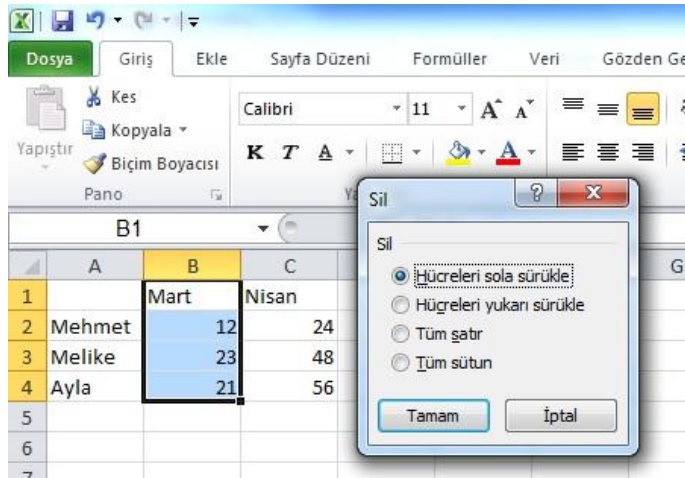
Dosya Giriş Ekle Sayfa Düzeni Formüller Veri Gözden Ge

Kes
Kopyala
Yapıştır
Biçim Boyacısı
Pano

Calibri 11 A A
K T A

B1

| | A | B | C |
|---|---|---|---|
| 1 | | Mart | Nisan |
| 2 | Mehmet | 12 | 24 |
| 3 | Melike | 23 | 48 |
| 4 | Ayla | 21 | 56 |
| 5 | | | |
| 6 | | | |
| 7 | | | |

G

Sil
?
X
Sil
Hücreleri sola sürükle
Hücreleri yukarı sürükle
Tüm satır
Tüm sütun
Tamam
İptal